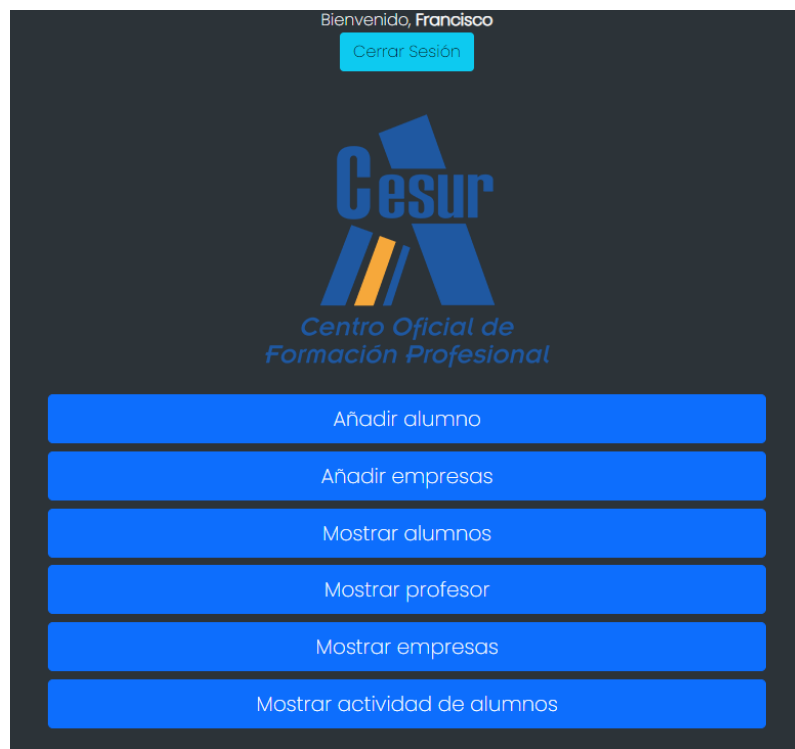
Bienvenido, **Francisco**

Cerrar Sesión

Cesur

Centro Oficial de Formación Profesional

Añadir alumno

Añadir empresas

Mostrar alumnos

Mostrar profesor

Mostrar empresas

Mostrar actividad de alumnos